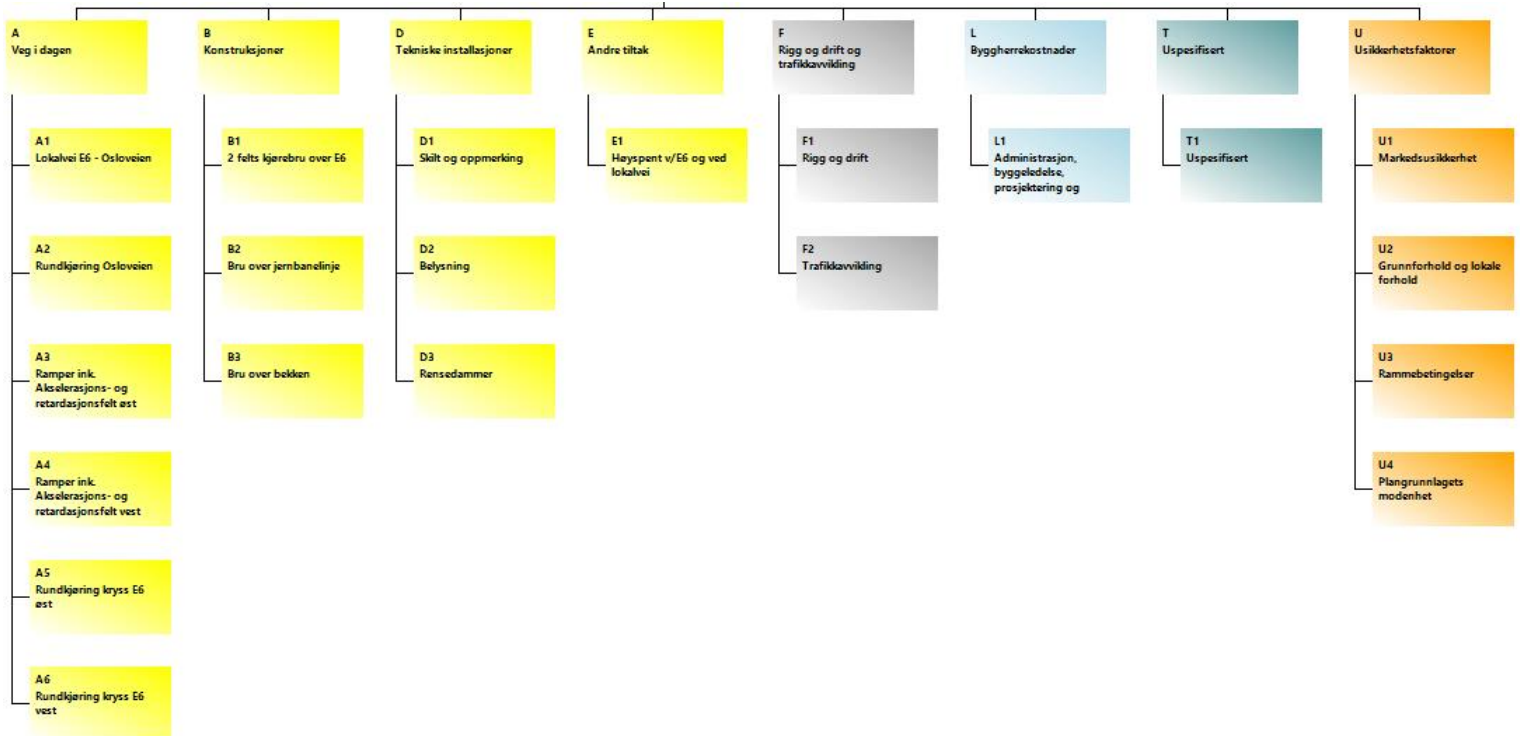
A
Veg i dagen

A1
Lokalvei E6 - Osloveien

A2
Rundkjøring Osloveien

A3
Ramper ink. Akselerasjons- og retardasjonsfelt øst

A4
Ramper ink. Akselerasjons- og retardasjonsfelt vest

A5
Rundkjøring kryss E6 øst

A6
Rundkjøring kryss E6 vest

B
Konstruksjoner

B1
2 felts kjørebru over E6

B2
Bru over jernbanelinje

B3
Bru over bekken

D
Tekniske installasjoner

D1
Skilt og oppmerking

D2
Belysning

D3
Rensedammer

E
Andre tiltak

E1
Høyspent v/E6 og ved lokalvei

F
Rigg og drift og trafikkavvikling

F1
Rigg og drift

F2
Trafikkavvikling

L
Byggherrekostnader

L1
Administrasjon, byggeledelse, prosjektering og

T
Uspesifisert

T1
Uspesifisert

U
Usikkerhetsfaktorer

U1
Markedsusikkerhet

U2
Grunnforhold og lokale forhold

U3
Rammebetingelser

U4
Plangrunnlagets modenhet